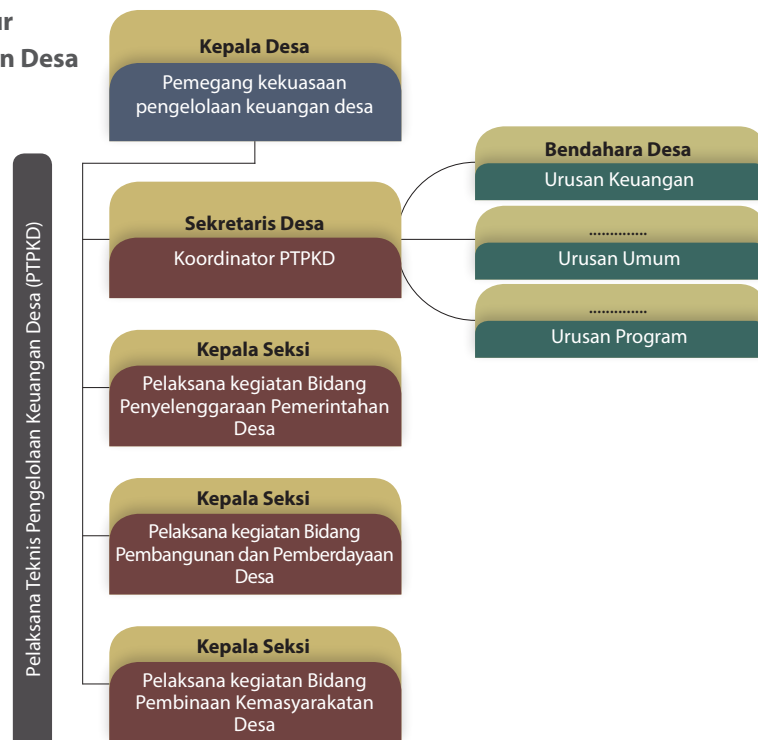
ur
n Desa

Kepala Desa
Pemegang kekuasaan pengelolaan keuangan desa

Pelaksana Teknis Pengelolaan Keuangan Desa (PTPKD)

Sekretaris Desa
Koordinator PTPKD

Bendahara Desa
Urusan Keuangan

.............
Urusan Umum

.............
Urusan Program

Kepala Seksi
Pelaksana kegiatan Bidang Penyelenggaraan Pemerintahan Desa

Kepala Seksi
Pelaksana kegiatan Bidang Pembangunan dan Pemberdayaan Desa

Kepala Seksi
Pelaksana kegiatan Bidang Pembinaan Kemasyarakatan Desa